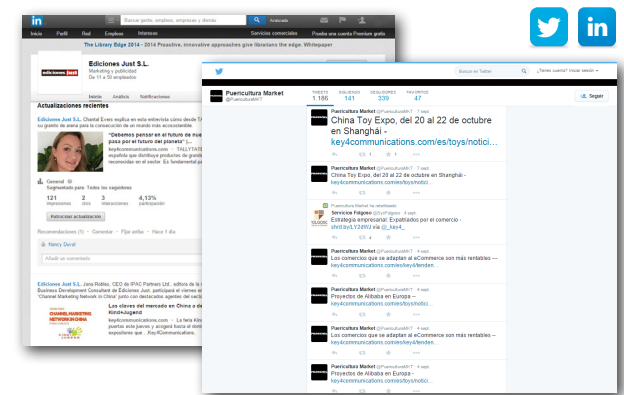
in Buscar gente, empleos, empresas y demás Avanzada

Inicio Perfil Red Empleos Intereses Servicios comerciales Prueba una cuenta Premium gratis

The Library Edge 2014 - 2014 Proactive, innovative approaches give librarians the edge. Whitepaper

Ediciones Just S.L.
Marketing y publicidad
De 11 a 50 empleados

Inicio Analítica Notificaciones

Actualizaciones recientes

Ediciones Just S.L. Chantal Eves explica en esta entrevista cómo desde T... en su empresa para la consecución de un mundo más accesible

"Debemos pensar en el futuro de nuestros hijos... paso por el futuro del planeta" |...
key4communications.com • TALLYTATE... español que distribuye productos de gran... reconocidas en el sector. Es fundamental p...

General
Segmentado para: Todos los seguidores

121 impresiones 2 clics 3 interacciones 4,13% participación

Patrocinar actualización

Recomendaciones (1) • Comentar • Fijar arriba • Hace 1 día

Nancy Duval

Añadir un comentario

Ediciones Just S.L. Jens Rottke, CEO de IPAC Partners Ltd., editora de la... Business Development Consultant de Ediciones Just, participará el viernes en... "Channel Marketing Network in China" junto con destacados agentes del sector...

CHANNEL MARKETING NETWORK IN CHINA

Las claves del mercado en China a d... Kind+Jugend
key4communications.com • La feria Kin... puertas este jueves y acogerá hasta el dom... expositores que ... Key4Communications.

Buscar en Twitter ¿Tienes cuenta? Iniciar sesión

Puericultura Market @PuericulturaMKT

TWEETS 1.186 SIGUIENDO 141 SEGUIDORES 339 FAVORITOS 47

Seguir

Puericultura Market @PuericulturaMKT · 4 sept.
China Toy Expo, del 20 al 22 de octubre en Shanghái - key4communications.com/es/toys/notici...

Puericultura Market @PuericulturaMKT · 4 sept.
China Toy Expo, del 20 al 22 de octubre en Shanghái - key4communications.com/es/toys/notici...

Puericultura Market ha retwitteado
Servicios Folgoso @SysFolgoso · 4 sept.
Estrategia empresarial: Expatriados por el comercio - shrd.by/LY2dWU vía @_key4_

Puericultura Market @PuericulturaMKT · 4 sept.
Los comercios que se adaptan al eCommerce son más rentables — key4communications.com/es/key4/tenden...

Puericultura Market @PuericulturaMKT · 4 sept.
Proyectos de Alibaba en Europa — key4communications.com/es/toys/notici...

Puericultura Market @PuericulturaMKT · 4 sept.
Los comercios que se adaptan al eCommerce son más rentables — key4communications.com/es/key4/tenden...

Puericultura Market @PuericulturaMKT · 4 sept.
Proyectos de Alibaba en Europa - key4communications.com/es/toys/notici...